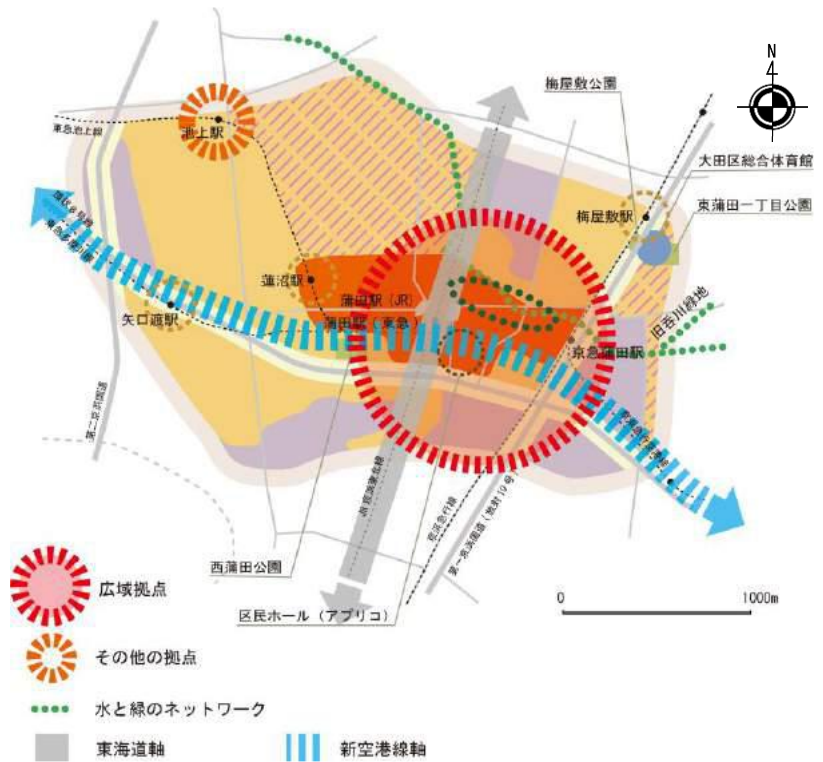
N

梅屋敷公園

大田区総合体育館

東蒲田一丁目公園

池上駅

東急池上線

梅屋敷駅

蓮沼駅

蒲田駅（JR）

蒲田駅（東急）

矢口渡駅

旧呑川緑地

京急蒲田駅

第二京浜国道

西蒲田公園

区民ホール（アプリコ）

0

1000m

広域拠点

その他の拠点

水と緑のネットワーク

東海道軸

新空港線軸